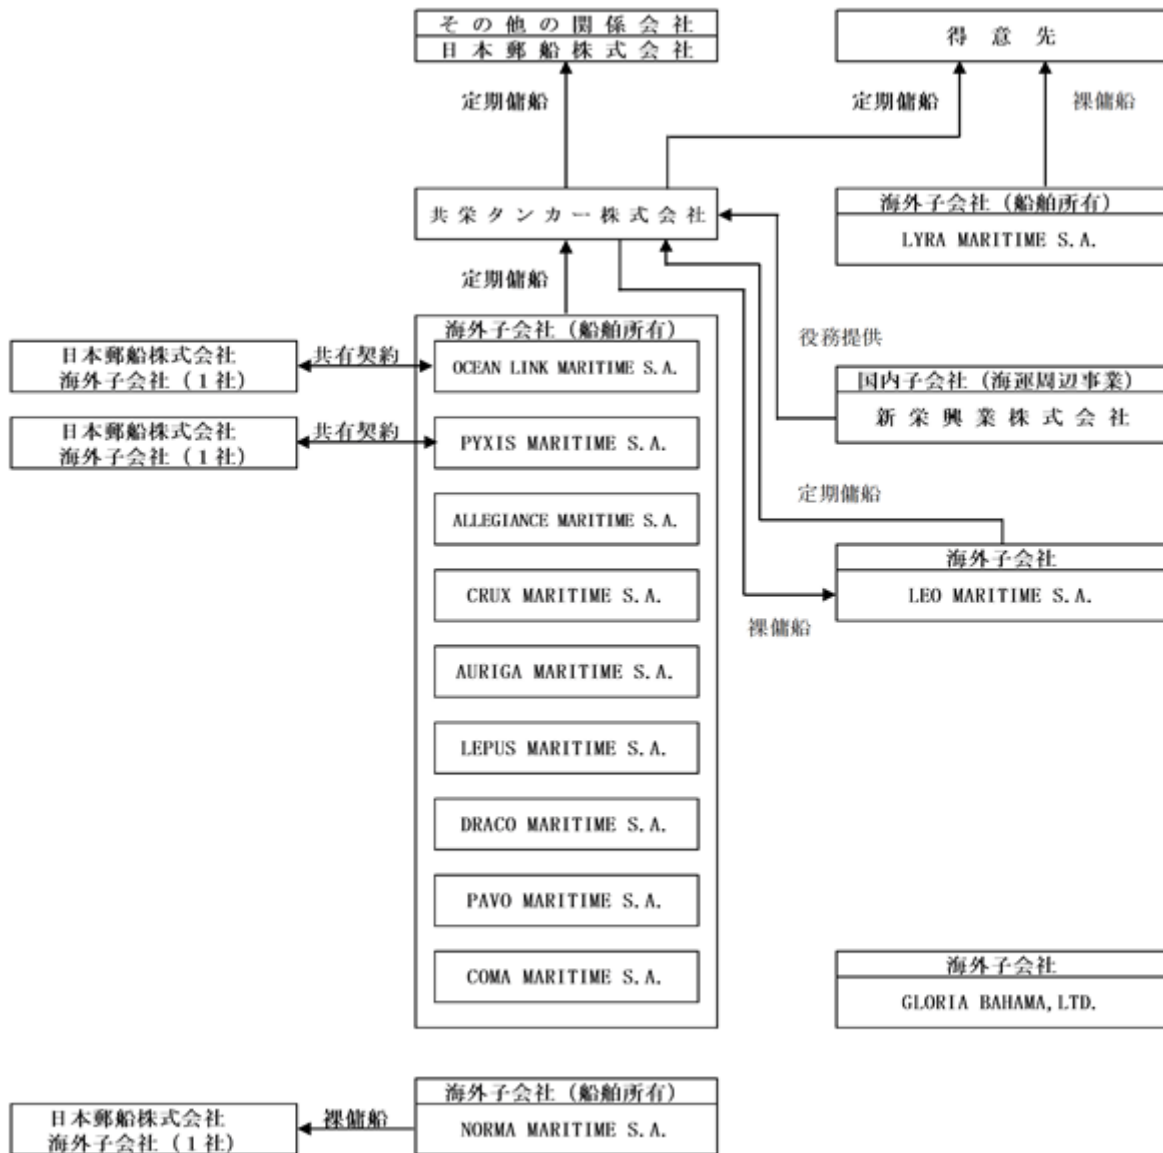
その他の関係会社
日本郵船株式会社

得意先

定期傭船

定期傭船

裸傭船

共栄タンカー株式会社

海外子会社（船舶所有）
LYRA MARITIME S.A.

定期傭船

海外子会社（船舶所有）

日本郵船株式会社
海外子会社（１社）

共有契約

OCEAN LINK MARITIME S.A.

役務提供

国内子会社（海運周辺事業）
新栄興業株式会社

日本郵船株式会社
海外子会社（１社）

共有契約

PYXIS MARITIME S.A.

ALLEGIANCE MARITIME S.A.

定期傭船

海外子会社
LEO MARITIME S.A.

CRUX MARITIME S.A.

裸傭船

AURIGA MARITIME S.A.

LEPUS MARITIME S.A.

DRACO MARITIME S.A.

PAVO MARITIME S.A.

COMA MARITIME S.A.

海外子会社
GLORIA BAHAMA,LTD.

海外子会社（船舶所有）
NORMA MARITIME S.A.

日本郵船株式会社
海外子会社（１社）

裸傭船